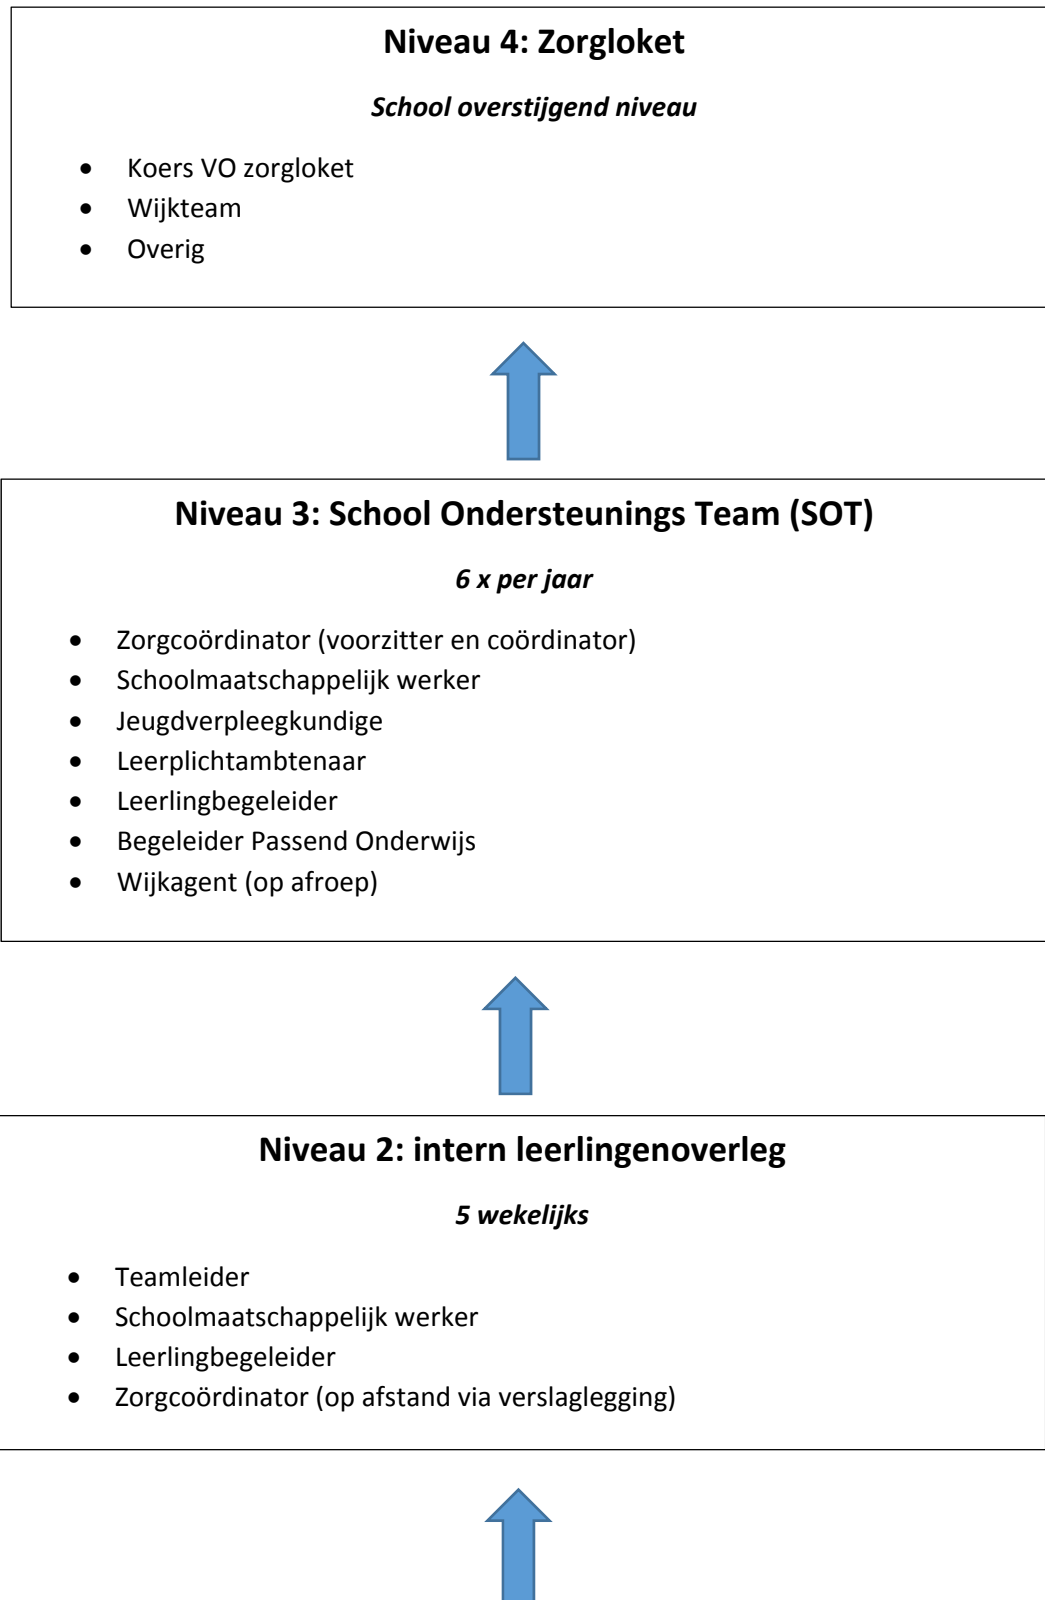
**Niveau 4: Zorgloket**

*School overstijgend niveau*

- Koers VO zorgloket
- Wijkteam
- Overig

**Niveau 3: School Ondersteunings Team (SOT)**

*6 x per jaar*

- Zorgcoördinator (voorzitter en coördinator)
- Schoolmaatschappelijk werker
- Jeugdverpleegkundige
- Leerplichtambtenaar
- Leerlingbegeleider
- Begeleider Passend Onderwijs
- Wijkagent (op afroep)

**Niveau 2: intern leerlingenoverleg**

*5 wekelijks*

- Teamleider
- Schoolmaatschappelijk werker
- Leerlingbegeleider
- Zorgcoördinator (op afstand via verslaglegging)